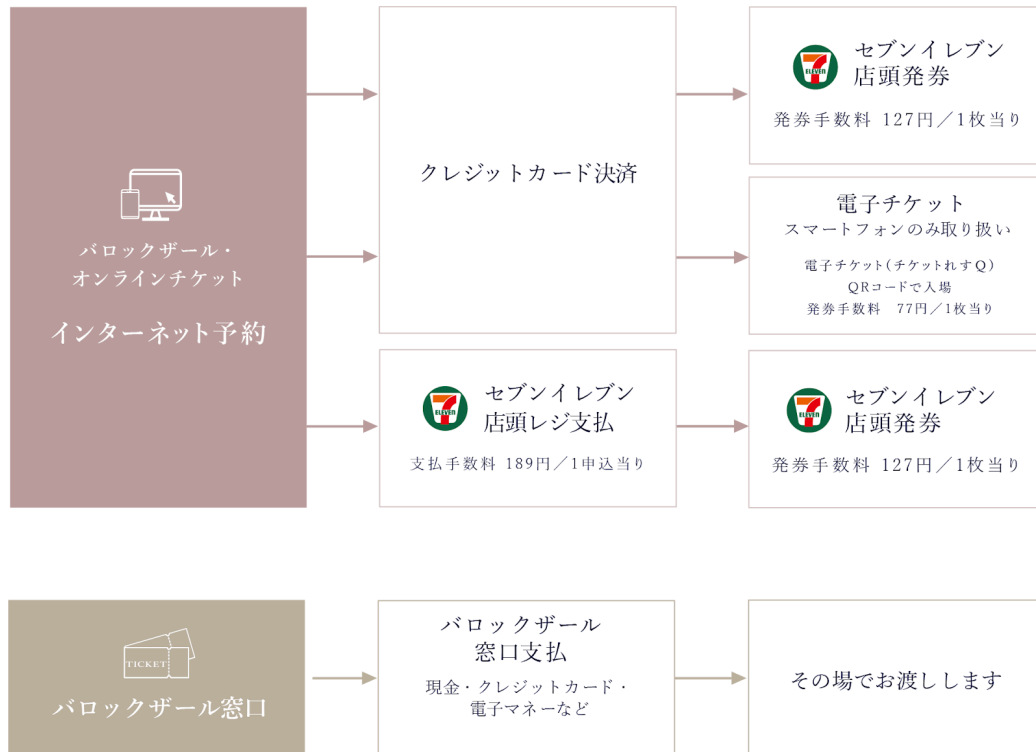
バロックザール・
オンラインチケット

インターネット予約

クレジットカード決済

7 ELEVEn

セブンイレブン
店頭発券

発券手数料 127円／1枚当り

電子チケット
スマートフォンのみ取り扱い

電子チケット（チケットれすQ）
QRコードで入場
発券手数料 77円／1枚当り

7 ELEVEn

セブンイレブン
店頭レジ支払

支払手数料 189円／1申込当り

7 ELEVEn

セブンイレブン
店頭発券

発券手数料 127円／1枚当り

TICKET

バロックザール窓口

バロックザール
窓口支払

現金・クレジットカード・
電子マネーなど

その場でお渡しします